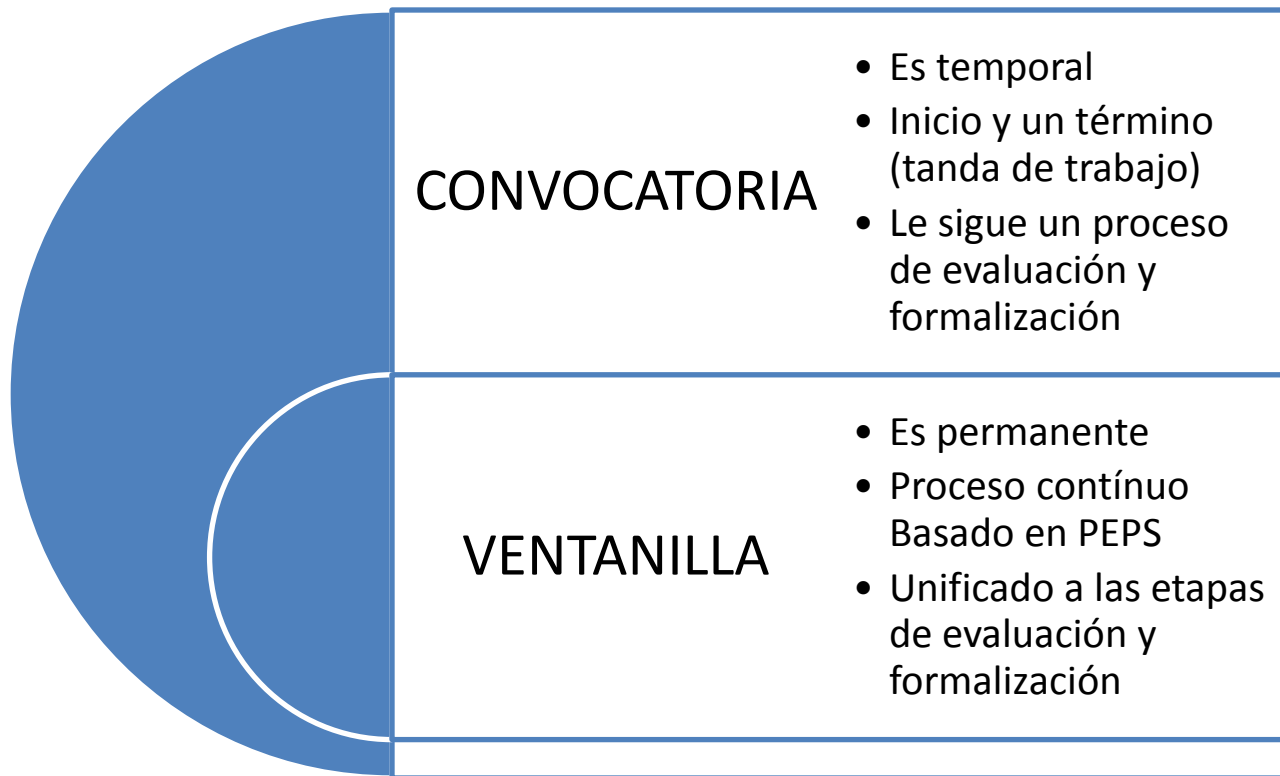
CONVOCATORIA

- Es temporal
- Inicio y un término (tanda de trabajo)
- Le sigue un proceso de evaluación y formalización

VENTANILLA

- Es permanente
- Proceso contínuo Basado en PEPS
- Unificado a las etapas de evaluación y formalización